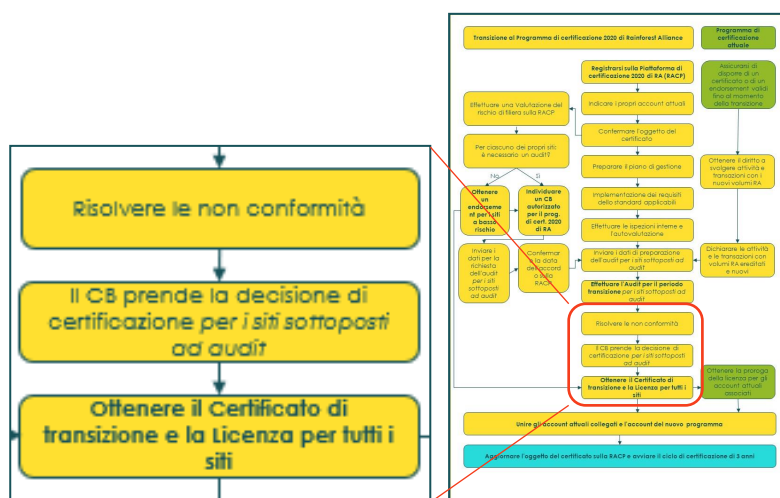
Risolvere le non conformità

Il CB prende la decisione di certificazione per i siti sottoposti ad audit

Ottenere il Certificato di transizione e la Licenza per tutti i siti

Transizione al Programma di certificazione 2020 di Rainforest Alliance

Programma di certificazione attuale

Registrarsi sulla Piattaforma di certificazione 2020 di RA (RACP)

Assicurarsi di disporre di un certificato o di un endorsement validi fino al momento della transizione

Effettuare una Valutazione del rischio di filiera sulla RACP

Indicare i propri account attuali

Confermare l'oggetto del certificato

Per ciascuno dei propri siti: è necessario un audit?

No

Sì

Preparare il piano di gestione

Ottenere il diritto a svolgere attività e transazioni con i nuovi volumi RA

Ottenere un endorsement per i siti a basso rischio

Individuare un CB autorizzato per il prog. di cert. 2020 di RA

Implementazione dei requisiti dello standard applicabili

Effettuare le ispezioni interne e l'autovalutazione

Inviare i dati per la richiesta dell'audit per i siti sottoposti ad audit

Confermare la data dell'accordo sulla RACP

Inviare i dati di preparazione dell'audit per i siti sottoposti ad audit

Dichiarare le attività e le transazioni con volumi RA ereditati e nuovi

Effettuare l'Audit per il periodo transizione per i siti sottoposti ad audit

Risolvere le non conformità

Il CB prende la decisione di certificazione per i siti sottoposti ad audit

Ottenere il Certificato di transizione e la Licenza per tutti i siti

Ottenere la proroga della licenza per gli account attuali associati

Unire gli account attuali collegati e l'account del nuovo programma

Aggiornare l'oggetto del certificato sulla RACP e avviare il ciclo di certificazione di 3 anni